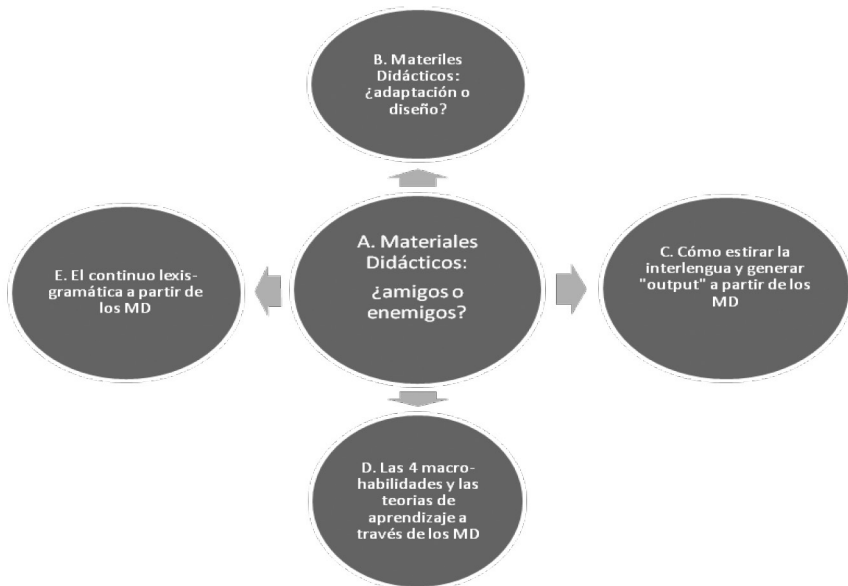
B. Materiles Didácticos: ¿adaptación o diseño?

A. Materiales Didácticos:

¿amigos o enemigos?

E. El continuo lexis-gramática a partir de los MD

C. Cómo estirar la interlengua y generar "output" a partir de los MD

D. Las 4 macro-habilidades y las teorias de aprendizaje a través de los MD